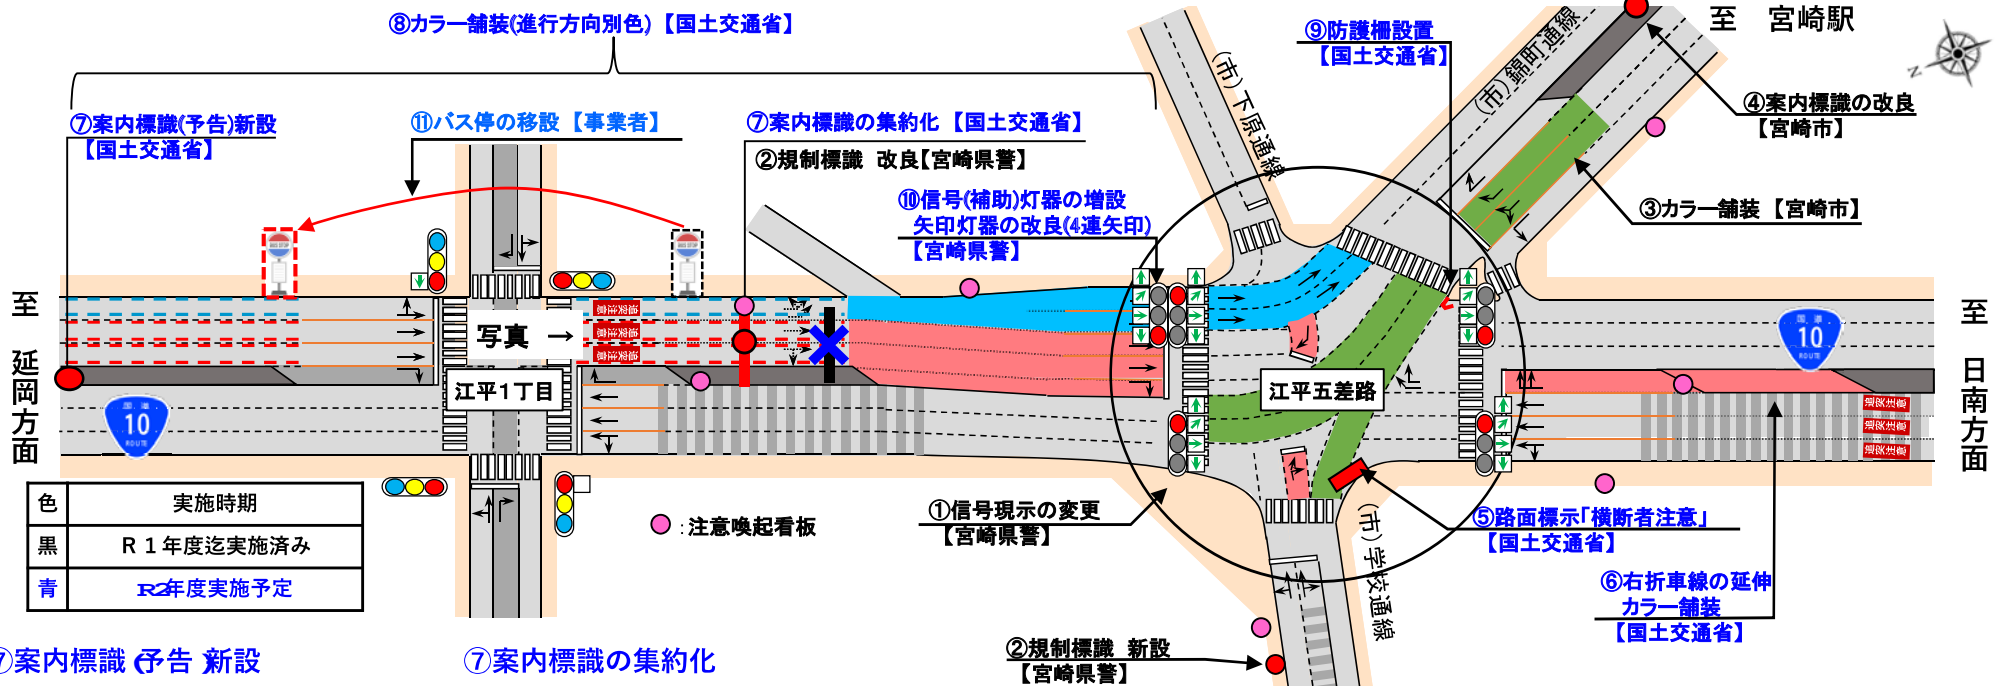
⑧カラー舗装(進行方向別色)【国土交通省】

⑦案内標識(予告)新設
【国土交通省】

⑪バス停の移設【事業者】

⑦案内標識の集約化【国土交通省】

②規制標識 改良【宮崎県警】

⑩信号(補助)灯器の増設
矢印灯器の改良(4連矢印)
【宮崎県警】

⑨防護柵設置
【国土交通省】

(市)下原通線

(市)錦町通線

至 宮崎駅

④案内標識の改良
【宮崎市】

③カラー舗装【宮崎市】

至 延岡方面

至 日南方面

写真 →

江平1丁目

江平五差路

10

10

①信号現示の変更
【宮崎県警】

⑤路面標示「横断者注意」
【国土交通省】

⑥右折車線の延伸
カラー舗装
【国土交通省】

(市)学校通線

②規制標識 新設
【宮崎県警】

: 注意喚起看板

| 色 | 実施時期 |
|---|---|
| 黒 | R1年度迄実施済み |
| 青 | R2年度実施予定 |

⑦案内標識(予告)新設

⑦案内標識の集約化